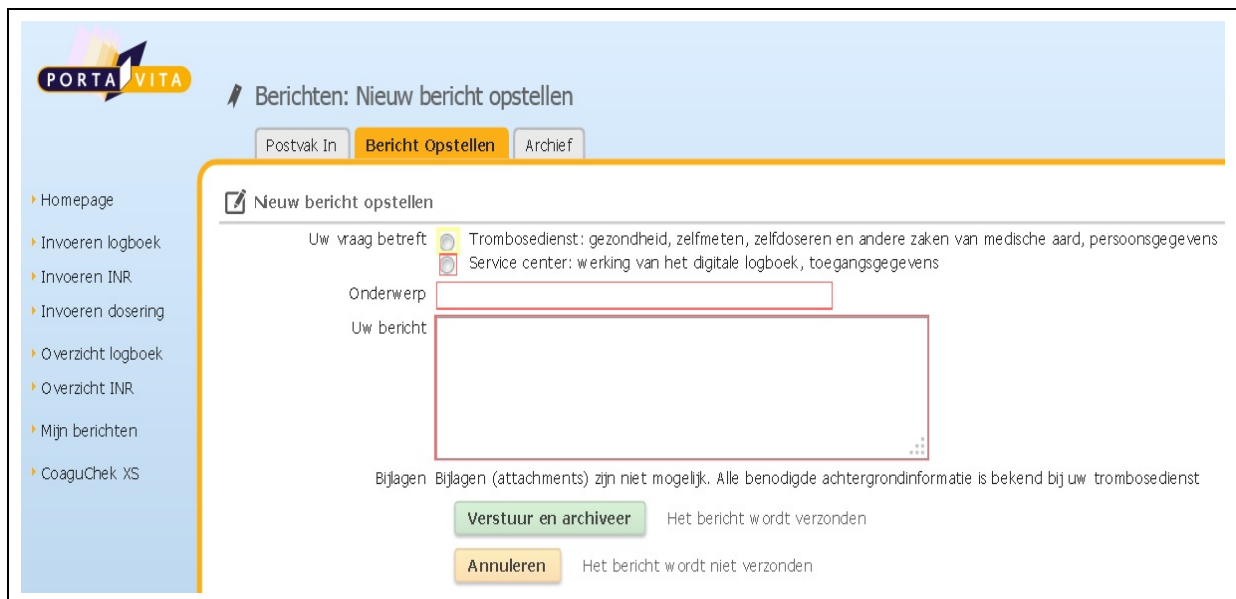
PORTA VITA

Berichten: Nieuw bericht opstellen

Postvak In | Bericht Opstellen | Archief

Homepage
Invoeren logboek
Invoeren INR
Invoeren dosering
Overzicht logboek
Overzicht INR
Mijn berichten
CoaguChek XS

Nieuw bericht opstellen

Uw vraag betreft
Trombosedienst: gezondheid, zelfmeten, zelfdoseren en andere zaken van medische aard, persoonsgegevens
Service center: werking van het digitale logboek, toegangsgegevens

Onderwerp

Uw bericht

Bijlagen Bijlagen (attachments) zijn niet mogelijk. Alle benodigde achtergrondinformatie is bekend bij uw trombosedienst

Verstuur en archiveer Het bericht wordt verzonden

Annuleren Het bericht wordt niet verzonden